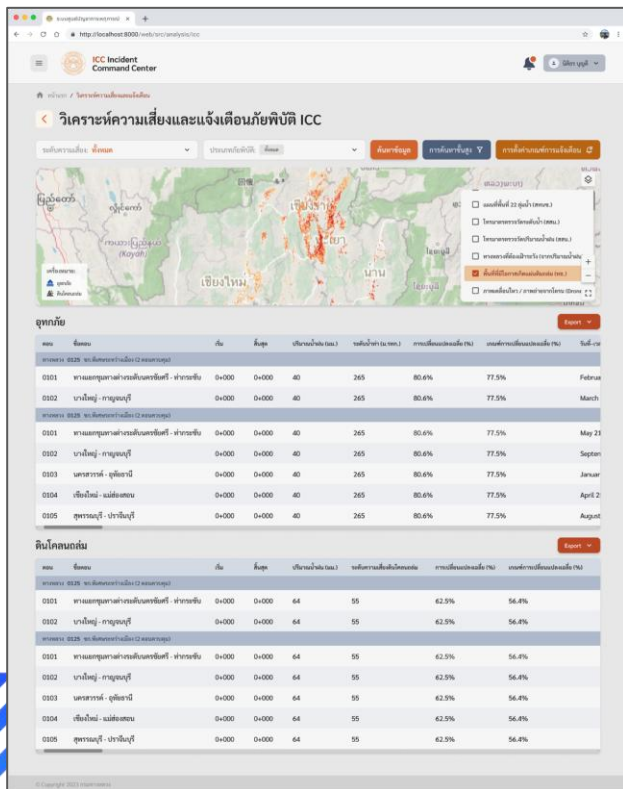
http://localhost:8000/web/src/analysis/icc

ICC Incident Command Center

วิเคราะห์ความเสี่ยงและแจ้งเตือนภัยพิบัติ ICC

ระดับความเสี่ยง: ทั้งหมด

ค้นหาข้อมูล

เชียงใหม่

น่าน

อุทกภัย

Export

| ตอน | ชื่อตอน | เริ่ม | สิ้นสุด | ปริมาณน้ำฝน (มม.) | | | | |
|---|---|---|---|---|---|---|---|---|
| 0101 | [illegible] | 0+000 | 0+000 | 40 | 265 | 80.6% | 77.5% | Februa |
| 0102 | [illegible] | 0+000 | 0+000 | 40 | 265 | 80.6% | 77.5% | March |
| 0101 | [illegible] | 0+000 | 0+000 | 40 | 265 | 80.6% | 77.5% | May 21 |
| 0102 | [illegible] | 0+000 | 0+000 | 40 | 265 | 80.6% | 77.5% | Septen |
| 0103 | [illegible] | 0+000 | 0+000 | 40 | 265 | 80.6% | 77.5% | Januar |
| 0104 | เชียงใหม่ - แม่ฮ่องสอน | 0+000 | 0+000 | 40 | 265 | 80.6% | 77.5% | April 2 |
| 0105 | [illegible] | 0+000 | 0+000 | 40 | 265 | 80.6% | 77.5% | August |

ดินโคลนถล่ม

Export

| ตอน | ชื่อตอน | เริ่ม | สิ้นสุด | | | | |
|---|---|---|---|---|---|---|---|
| 0101 | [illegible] | 0+000 | 0+000 | 64 | 55 | 62.5% | 56.4% |
| 0102 | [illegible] | 0+000 | 0+000 | 64 | 55 | 62.5% | 56.4% |
| 0101 | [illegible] | 0+000 | 0+000 | 64 | 55 | 62.5% | 56.4% |
| 0102 | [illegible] | 0+000 | 0+000 | 64 | 55 | 62.5% | 56.4% |
| 0103 | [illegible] | 0+000 | 0+000 | 64 | 55 | 62.5% | 56.4% |
| 0104 | เชียงใหม่ - แม่ฮ่องสอน | 0+000 | 0+000 | 64 | 55 | 62.5% | 56.4% |
| 0105 | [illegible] | 0+000 | 0+000 | 64 | 55 | 62.5% | 56.4% |